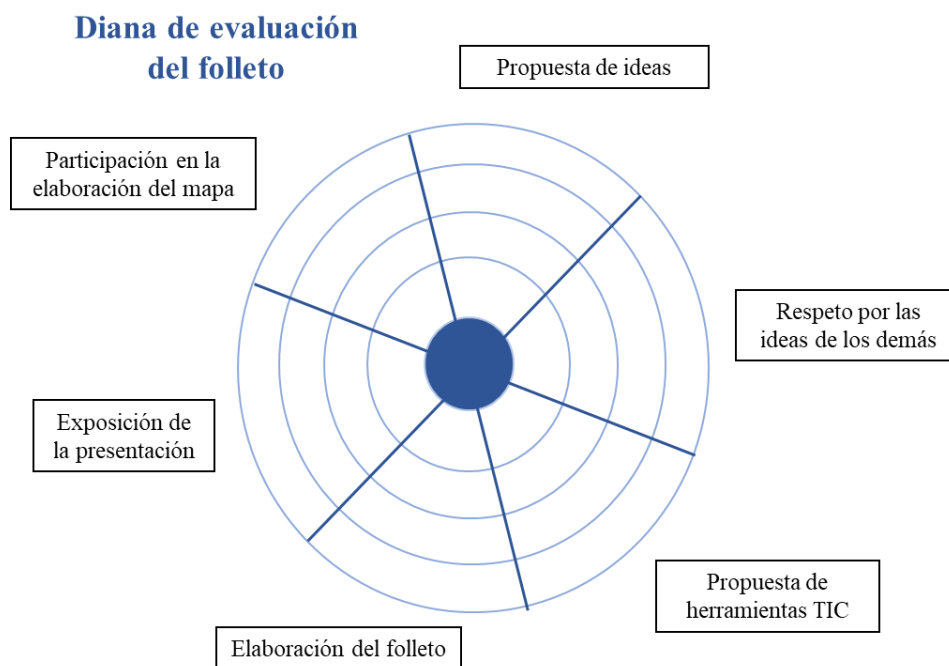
Diana de evaluación del folleto

Propuesta de ideas

Participación en la elaboración del mapa

Respeto por las ideas de los demás

Exposición de la presentación

Propuesta de herramientas TIC

Elaboración del folleto